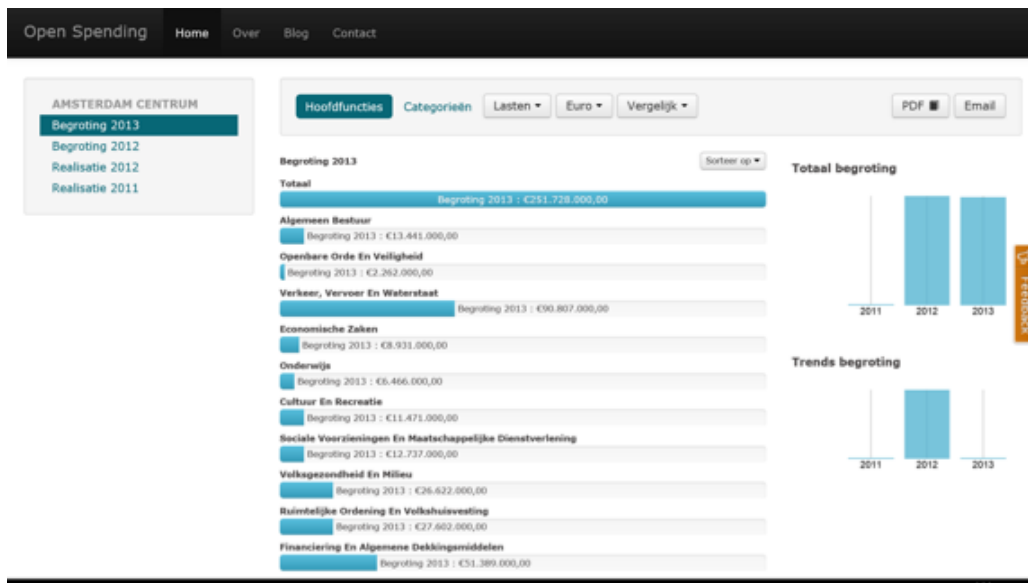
Open Spending Home Over Blog Contact

AMSTERDAM CENTRUM
Begroting 2013
Begroting 2012
Realisatie 2012
Realisatie 2011

Hoofdfuncties Categorieën Lasten ▾ Euro ▾ Vergelijk ▾

PDF Email

Begroting 2013

Sorteer op ▾

Totaal
Begroting 2013 : €251.728.000,00

Algemeen Bestuur
Begroting 2013 : €13.441.000,00

Openbare Orde En Veiligheid
Begroting 2013 : €2.262.000,00

Verkeer, Vervoer En Waterstaat
Begroting 2013 : €90.807.000,00

Economische Zaken
Begroting 2013 : €8.931.000,00

Onderwijs
Begroting 2013 : €6.466.000,00

Cultuur En Recreatie
Begroting 2013 : €11.471.000,00

Sociale Voorzieningen En Maatschappelijke Dienstverlening
Begroting 2013 : €12.737.000,00

Volksgezondheid En Milieu
Begroting 2013 : €26.622.000,00

Ruimtelijke Ordening En Volkshuisvesting
Begroting 2013 : €27.602.000,00

Financiering En Algemene Dekkingsmiddelen
Begroting 2013 : €51.389.000,00

Totaal begroting

2011 2012 2013

Trends begroting

2011 2012 2013

Feedback